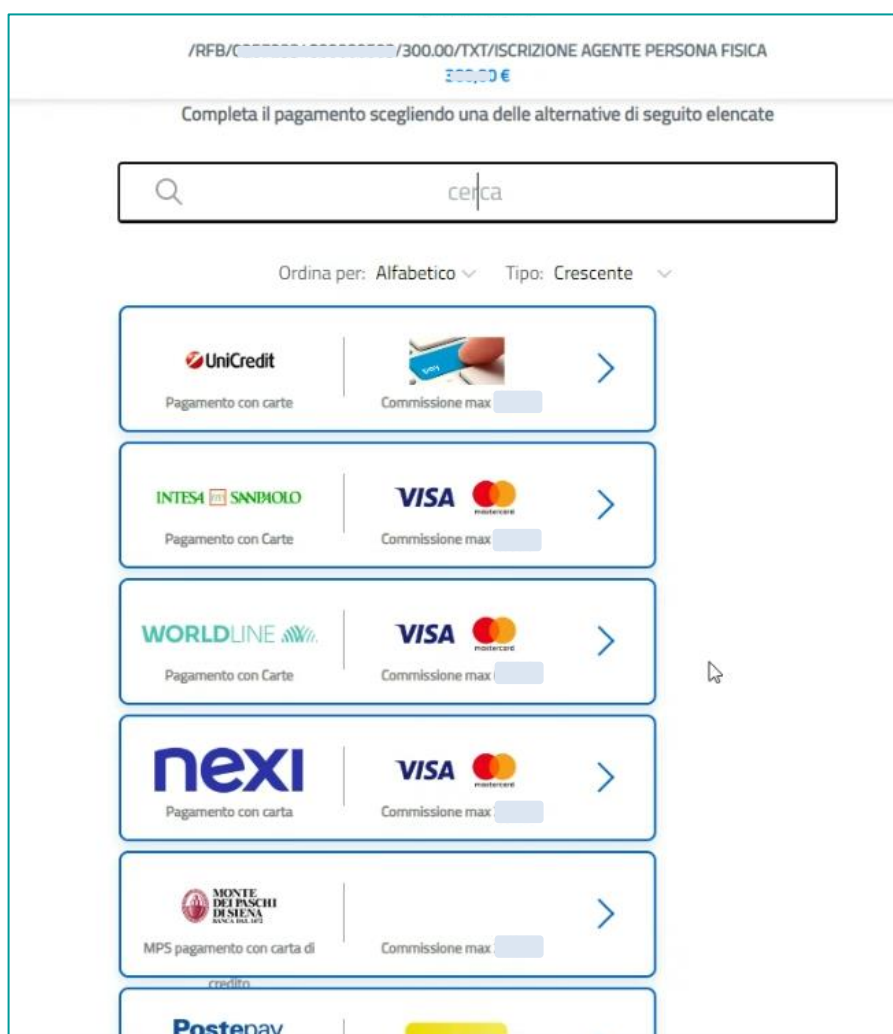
/RFB/C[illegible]/300.00/TXT/ISCRIZIONE AGENTE PERSONA FISICA
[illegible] €

Completa il pagamento scegliendo una delle alternative di seguito elencate

cerca

Ordina per: Alfabetico Tipo: Crescente

UniCredit
Pagamento con carte
Commissione max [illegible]

INTESA SANPAOLO
Pagamento con Carte
VISA mastercard
Commissione max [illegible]

WORLDLINE
Pagamento con Carte
VISA mastercard
Commissione max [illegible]

nexi
Pagamento con carta
VISA mastercard
Commissione max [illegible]

MONTE DEI PASCHI DI SIENA BANCA DAL 1472
MPS pagamento con carta di credito
Commissione max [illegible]

Postepay